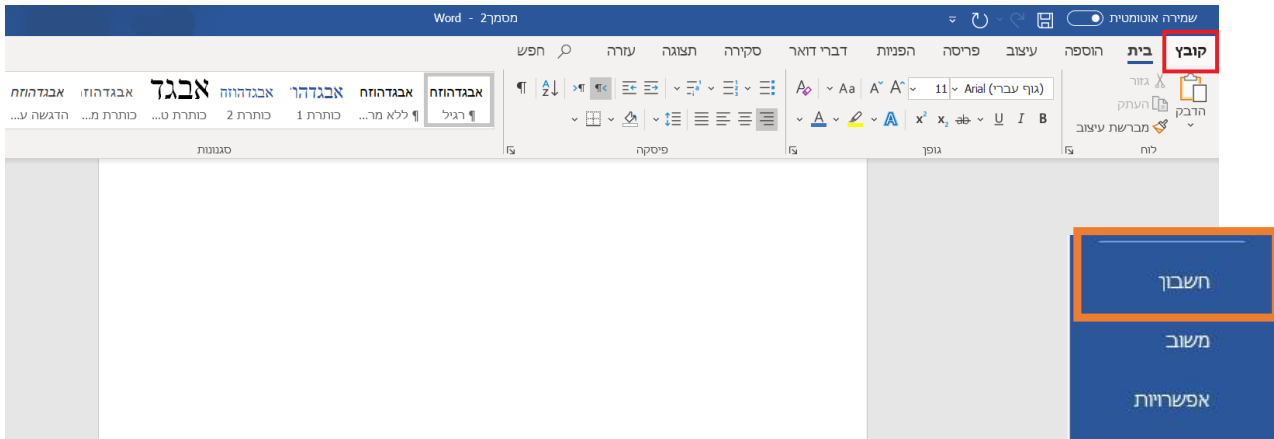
שמירה אוטומטית
מסמך2 - Word

קובץ בית הוספה עיצוב פריסה הפניות דברי דואר סקירה תצוגה עזרה חפש

הדבק
גזור
העתק
מברשת עיצוב
לוח

(גוף עברי) Arial 11
A^ A˅ Aa
B I U ab $x_2$ $x^2$ A
גופן

פיסקה

אבגדהוזח
¶ רגיל
אבגדהוזח
¶ ללא מר...
אבגדהו
כותרת 1
אבגדהוזח
כותרת 2
אבגד
כותרת ט...
אבגדהוז
כותרת מ...
אבגדהוזח
הדגשה ע...
סגנונות

חשבון
משוב
אפשרויות